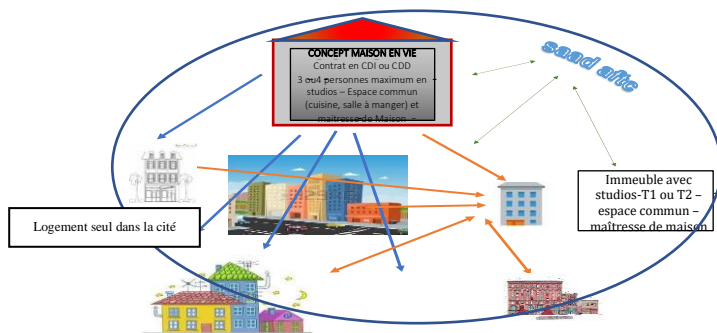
CONCEPT MAISON EN VIE
Contrat en CDI ou CDD
3 ou 4 personnes maximum en studios – Espace commun (cuisine, salle à manger) et maitresse de Maison –

saad afic

Immeuble avec studios-T1 ou T2 – espace commun – maîtresse de maison

Logement seul dans la cité